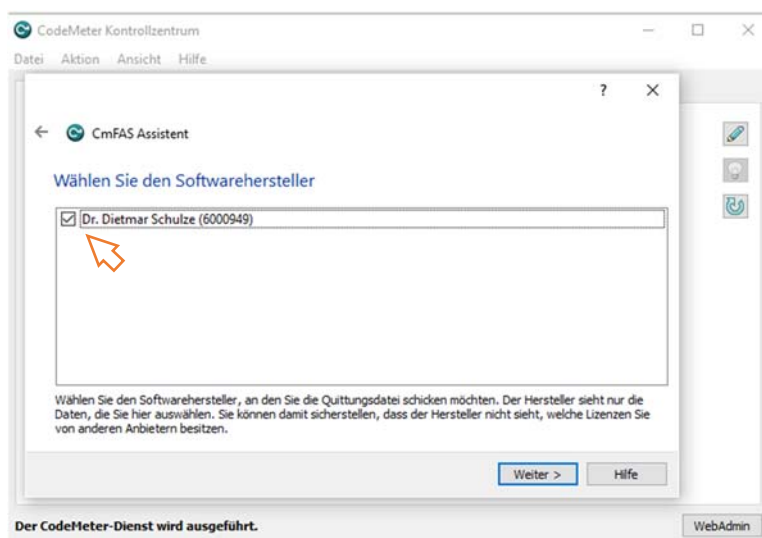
CodeMeter Kontrollzentrum

Datei Aktion Ansicht Hilfe

?

CmFAS Assistent

Wählen Sie den Softwarehersteller

Dr. Dietmar Schulze (6000949)

Wählen Sie den Softwarehersteller, an den Sie die Quittungsdatei schicken möchten. Der Hersteller sieht nur die Daten, die Sie hier auswählen. Sie können damit sicherstellen, dass der Hersteller nicht sieht, welche Lizenzen Sie von anderen Anbietern besitzen.

Weiter > Hilfe

Der CodeMeter-Dienst wird ausgeführt.

WebAdmin